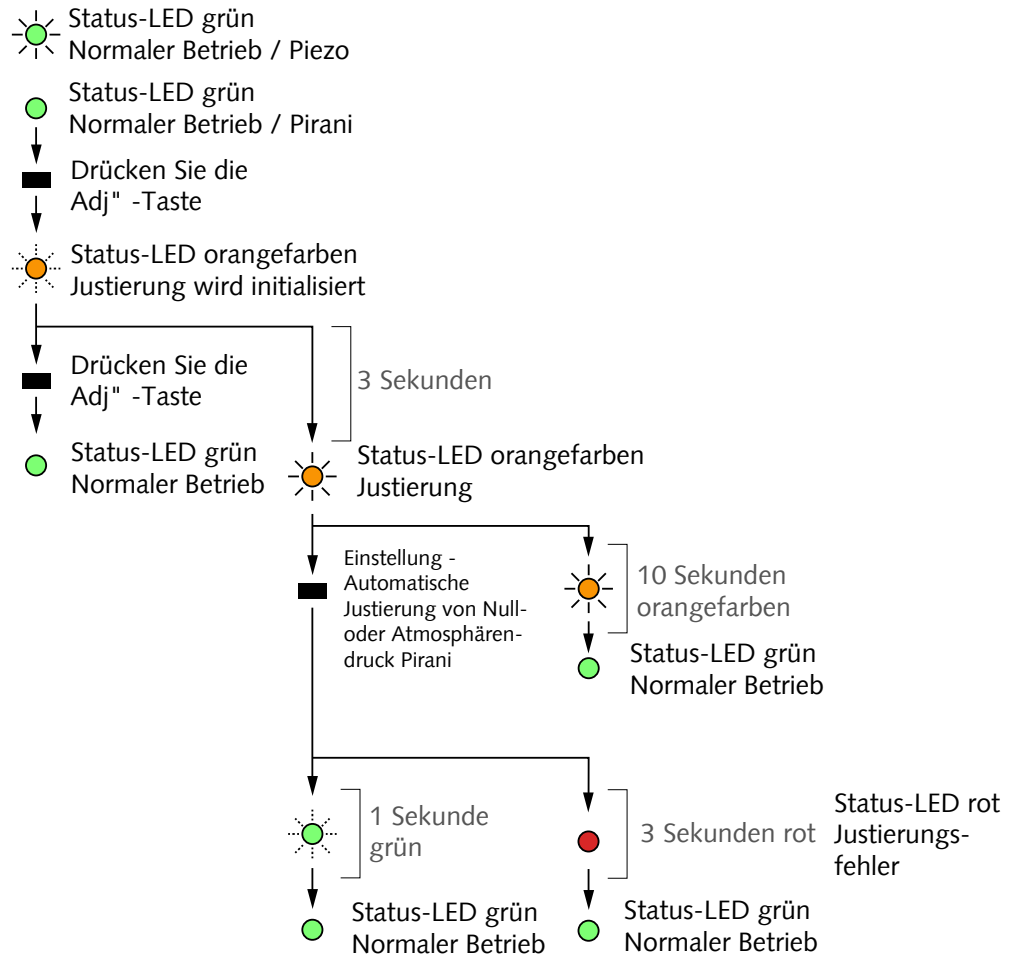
Status-LED grün
Normaler Betrieb / Piezo

Status-LED grün
Normaler Betrieb / Pirani

Drücken Sie die
Adj" -Taste

Status-LED orangefarben
Justierung wird initialisiert

Drücken Sie die
Adj" -Taste

Status-LED grün
Normaler Betrieb

3 Sekunden

Status-LED orangefarben
Justierung

Einstellung - Automatische Justierung von Null- oder Atmosphärendruck Pirani

10 Sekunden orangefarben

Status-LED grün
Normaler Betrieb

1 Sekunde grün

Status-LED grün
Normaler Betrieb

3 Sekunden rot

Status-LED rot
Justierungsfehler

Status-LED grün
Normaler Betrieb